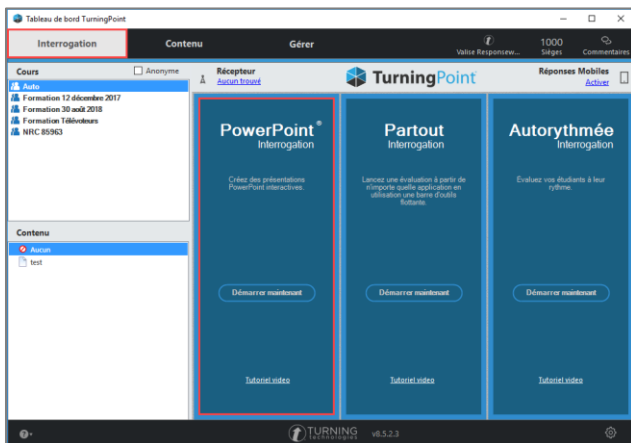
Tableau de bord TurningPoint

Interrogation Contenu Gérer

Valise Responsew... 1000 Sièges Commentaires

Cours
Anonyme
Auto
Formation 12 décembre 2017
Formation 30 août 2018
Formation Télévoteurs
NRC 85963

Récepteur
Aucun trouvé

TurningPoint

Réponses Mobiles
Activer

PowerPoint®
Interrogation

Créez des présentations PowerPoint interactives.

Démarrer maintenant

Tutoriel vidéo

Partout
Interrogation

Lancez une évaluation à partir de n'importe quelle application en utilisation une barre d'outils flottante.

Démarrer maintenant

Tutoriel vidéo

Autorythmée
Interrogation

Évaluez vos étudiants à leur rythme.

Démarrer maintenant

Tutoriel vidéo

Contenu
Aucun
test

TURNING technologies v8.5.2.3